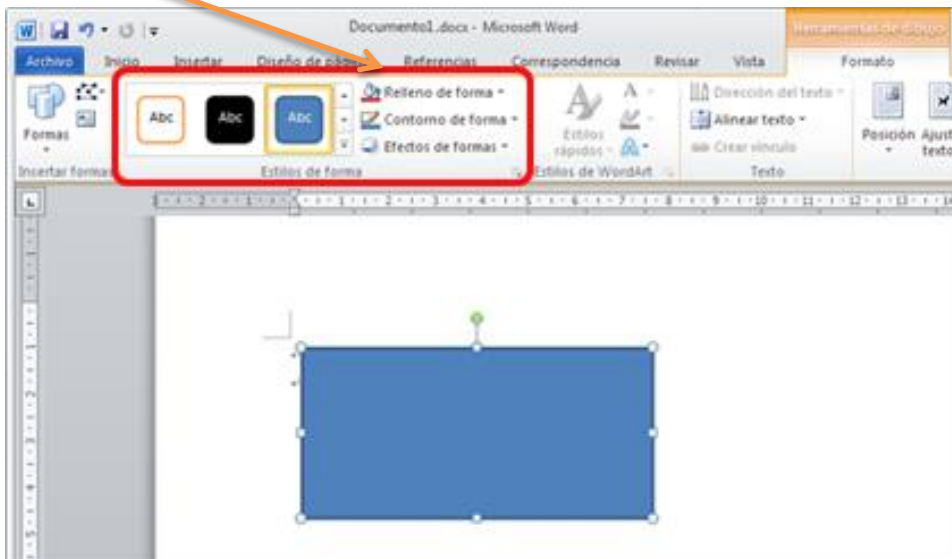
Documento1.docx - Microsoft Word

Herramientas de dibujo

Archivo Inicio Insertar Diseño de página Referencias Correspondencia Revisar Vista Formato

Formas

Insertar formas

Abc Abc Abc

Relleno de forma

Contorno de forma

Efectos de formas

Estilos de forma

Estilos rápidos

Estilos de WordArt

Dirección del texto

Alinear texto

Crear vínculo

Texto

Posición

Ajustar texto